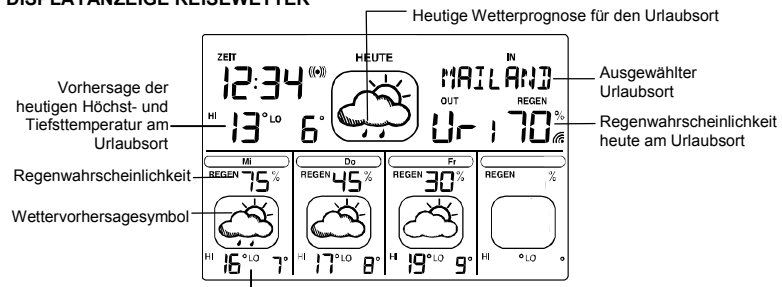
DISPLAYANZEIGE REISEWETTER

Heutige Wetterprognose für den Urlaubsort

ZEIT
12:34
HEUTE
IN
MAILAND
Ausgewählter Urlaubsort

Vorhersage der heutigen Höchst- und Tiefsttemperatur am Urlaubsort

HI 13° LO 6°
OUT
REGEN
Uri 70%
Regenwahrscheinlichkeit heute am Urlaubsort

Mi
Do
Fr

Regenwahrscheinlichkeit
REGEN 75%
REGEN 45%
REGEN 30%
REGEN %

Wettervorhersagesymbol

HI 16° LO 7°
HI 17° LO 8°
HI 19° LO 9°
HI ° LO °